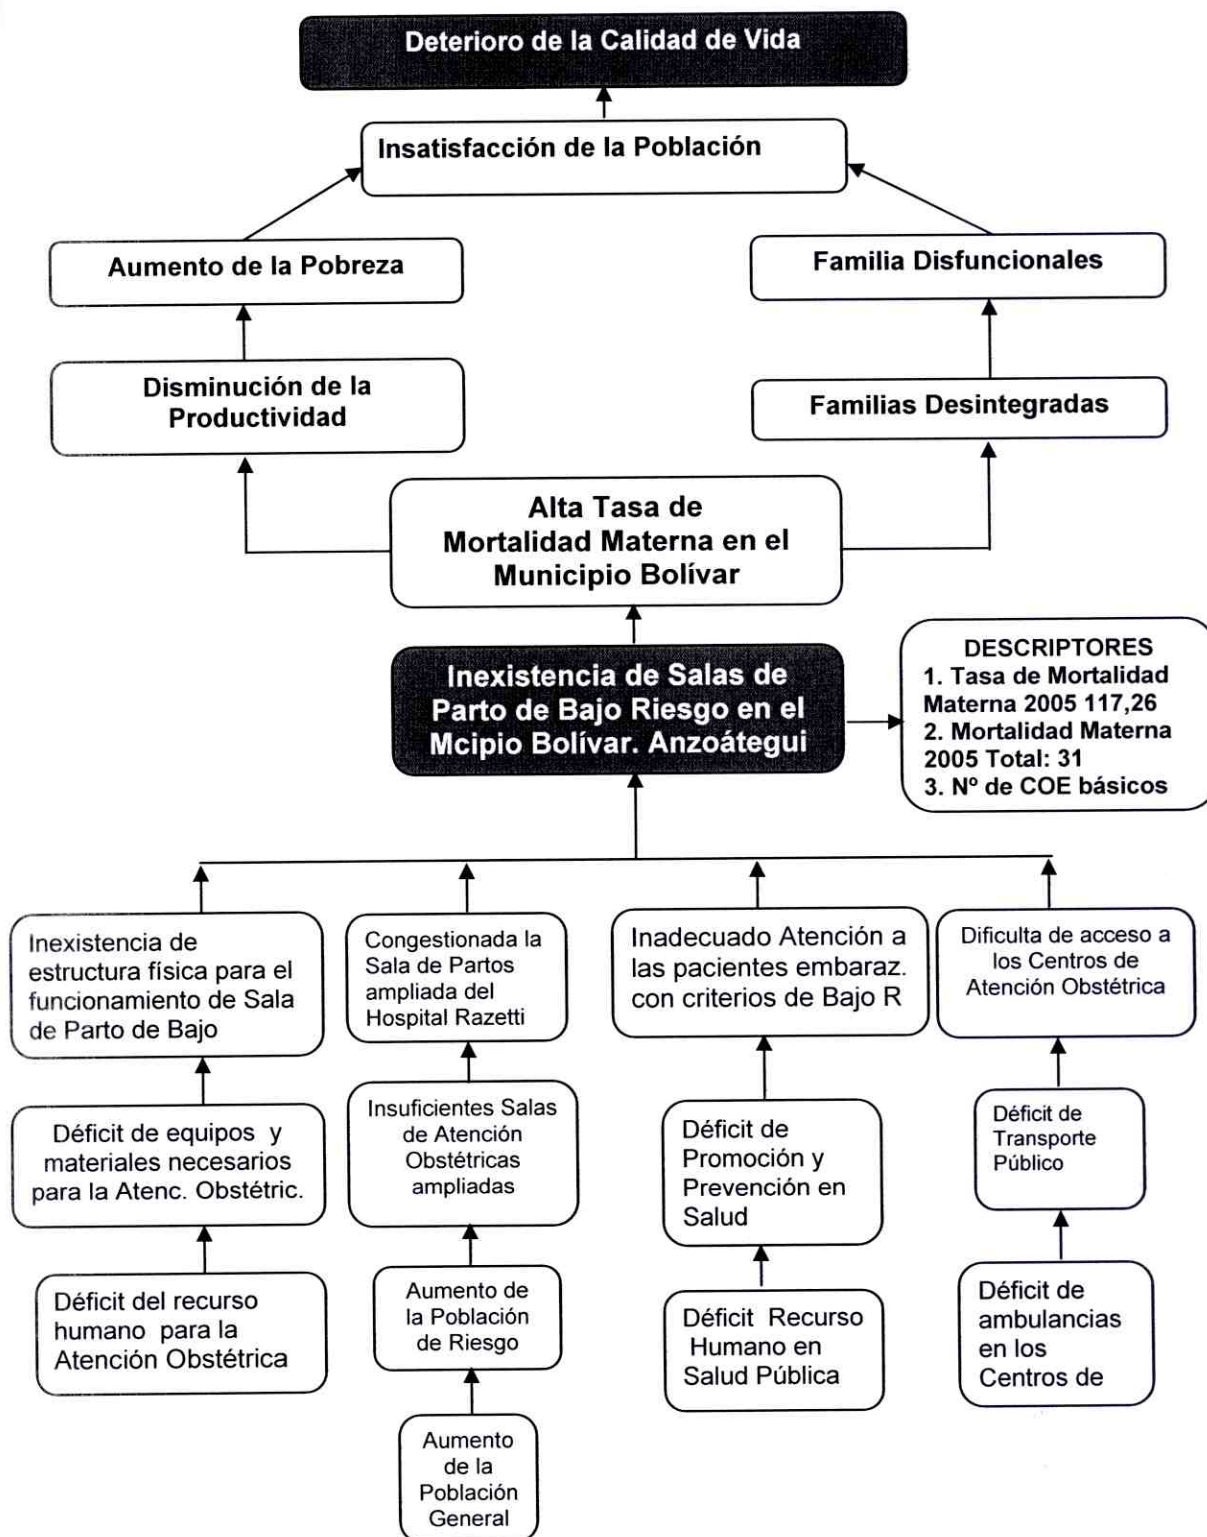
Deterioro de la Calidad de Vida

Insatisfacción de la Población

Aumento de la Pobreza

Familia Disfuncionales

Disminución de la Productividad

Familias Desintegradas

Alta Tasa de Mortalidad Materna en el Municipio Bolívar

Inexistencia de Salas de Parto de Bajo Riesgo en el Mcipio Bolívar. Anzoátegui

DESCRIPTORES
1. Tasa de Mortalidad Materna 2005 117,26
2. Mortalidad Materna 2005 Total: 31
3. Nº de COE básicos

Inexistencia de estructura física para el funcionamiento de Sala de Parto de Bajo

Congestionada la Sala de Partos ampliada del Hospital Razetti

Inadecuado Atención a las pacientes embaraz. con criterios de Bajo R

Dificulta de acceso a los Centros de Atención Obstétrica

Déficit de equipos y materiales necesarios para la Atenc. Obstétric.

Insuficientes Salas de Atención Obstétricas ampliadas

Déficit de Promoción y Prevención en Salud

Déficit de Transporte Público

Déficit del recurso humano para la Atención Obstétrica

Aumento de la Población de Riesgo

Déficit Recurso Humano en Salud Pública

Déficit de ambulancias en los Centros de

Aumento de la Población General